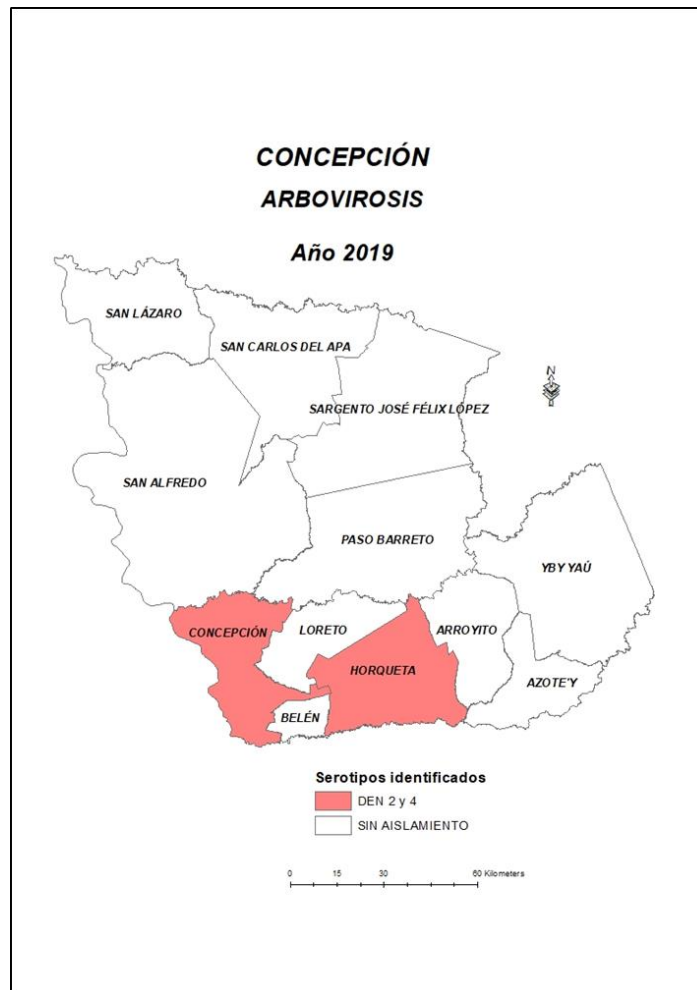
CONCEPCIÓN
ARBOVIROSIS
Año 2019

SAN LÁZARO
SAN CARLOS DEL APA
SARGENTO JOSÉ FÉLIX LÓPEZ
SAN ALFREDO
PASO BARRETO
YBY YAÚ
CONCEPCIÓN
LORETO
ARROYITO
HORQUETA
AZOTE'Y
BELÉN

N

Serotipos identificados
DEN 2 y 4
SIN AISLAMIENTO

0 15 30 60 Kilometers